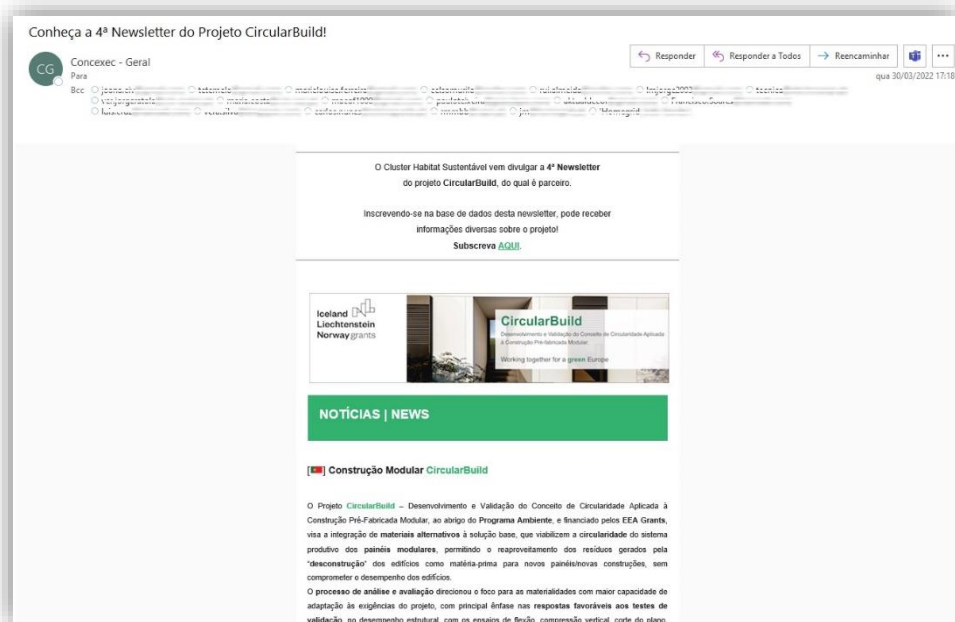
Conheça a 4ª Newsletter do Projeto CircularBuild!

CG Concexec - Geral
Para
Bcc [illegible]

Responder | Responder a Todos | Reencaminhar | ···
qua 30/03/2022 17:18

O Cluster Habitat Sustentável vem divulgar a 4ª Newsletter do projeto CircularBuild, do qual é parceiro.

Inscrevendo-se na base de dados desta newsletter, pode receber informações diversas sobre o projeto!
Subscreva AQUI.

Iceland Liechtenstein Norway grants

CircularBuild
Desenvolvimento e Validação do Conceito de Circularidade Aplicada à Construção Pré-fabricada Modular
Working together for a green Europe

NOTÍCIAS | NEWS

[ ] Construção Modular CircularBuild

O Projeto CircularBuild – Desenvolvimento e Validação do Conceito de Circularidade Aplicada à Construção Pré-Fabricada Modular, ao abrigo do Programa Ambiente, e financiado pelos EEA Grants, visa a integração de materiais alternativos à solução base, que viabilizem a circularidade do sistema produtivo dos painéis modulares, permitindo o reaproveitamento dos resíduos gerados pela "desconstrução" dos edifícios como matéria-prima para novos painéis/novas construções, sem comprometer o desempenho dos edifícios.
O processo de análise e avaliação direcionou o foco para as materialidades com maior capacidade de adaptação às exigências do projeto, com principal ênfase nas respostas favoráveis aos testes de validação, no desempenho estrutural, com os ensaios de flexão, compressão vertical, corte do plano, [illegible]